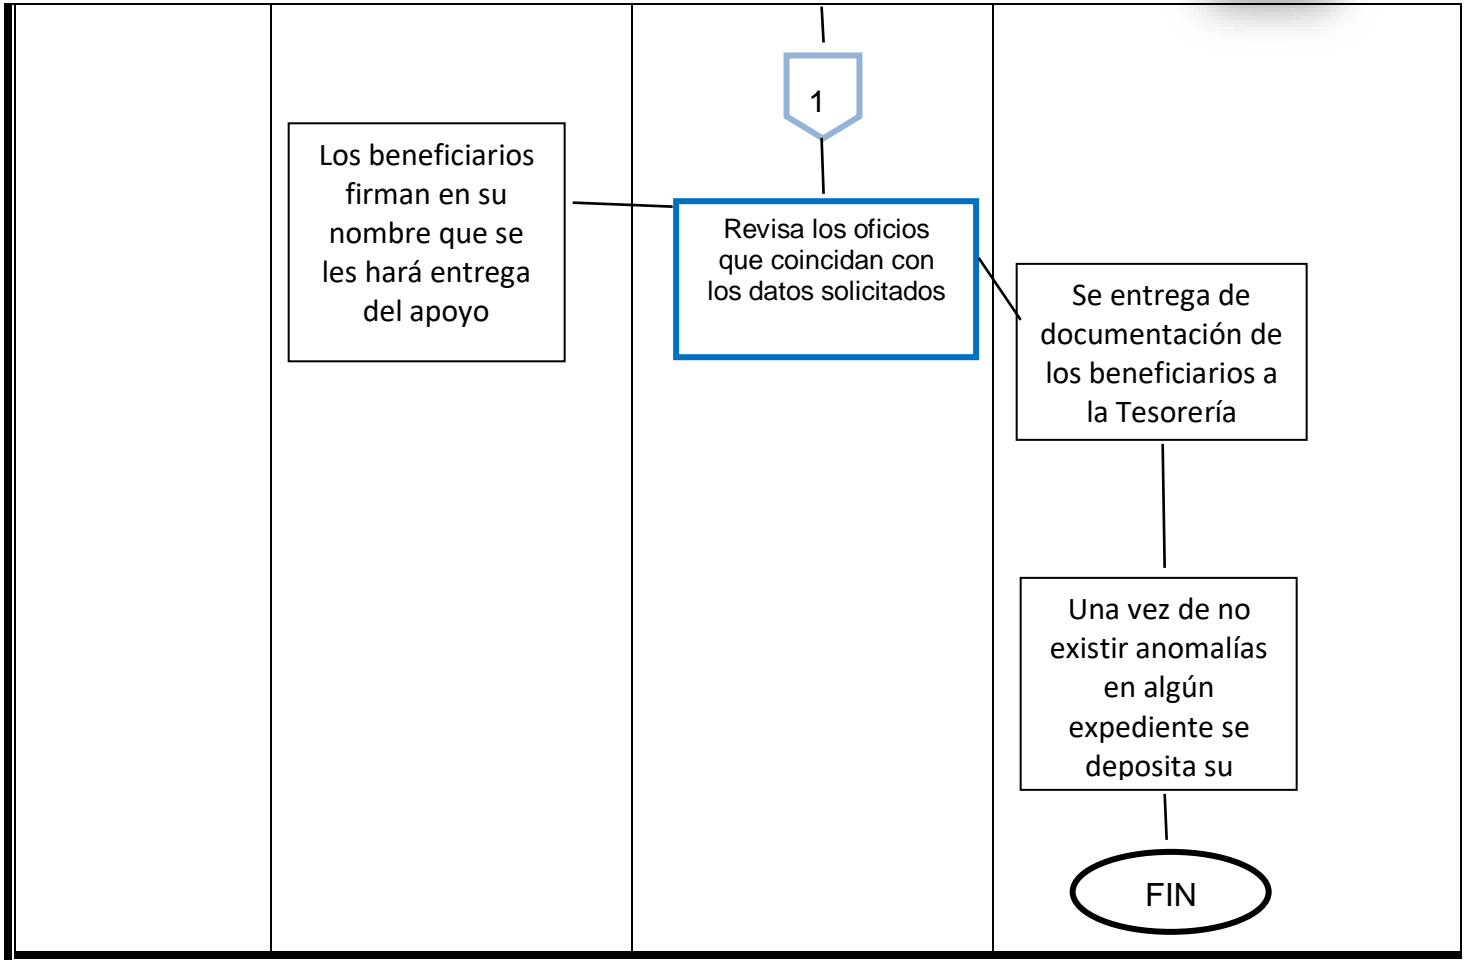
1

Los beneficiarios firman en su nombre que se les hará entrega del apoyo

Revisa los oficios que coincidan con los datos solicitados

Se entrega de documentación de los beneficiarios a la Tesorería

Una vez de no existir anomalías en algún expediente se deposita su

FIN